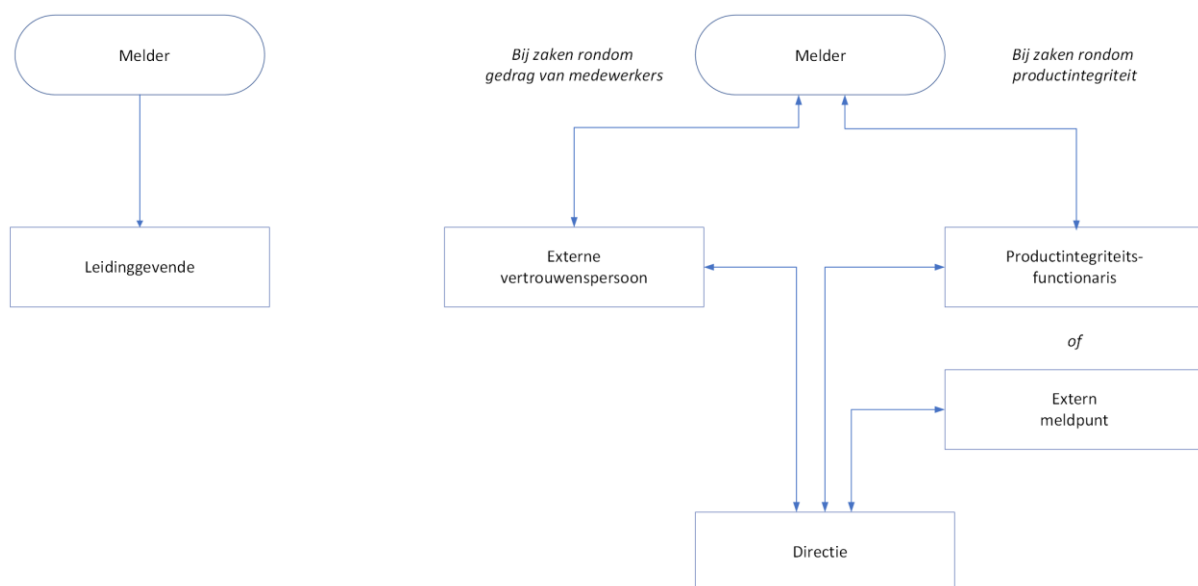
Melder

Leidinggevende

Bij zaken rondom gedrag van medewerkers

Melder

Bij zaken rondom productintegriteit

Externe vertrouwenspersoon

Productintegriteitsfunctionaris

of

Extern meldpunt

Directie